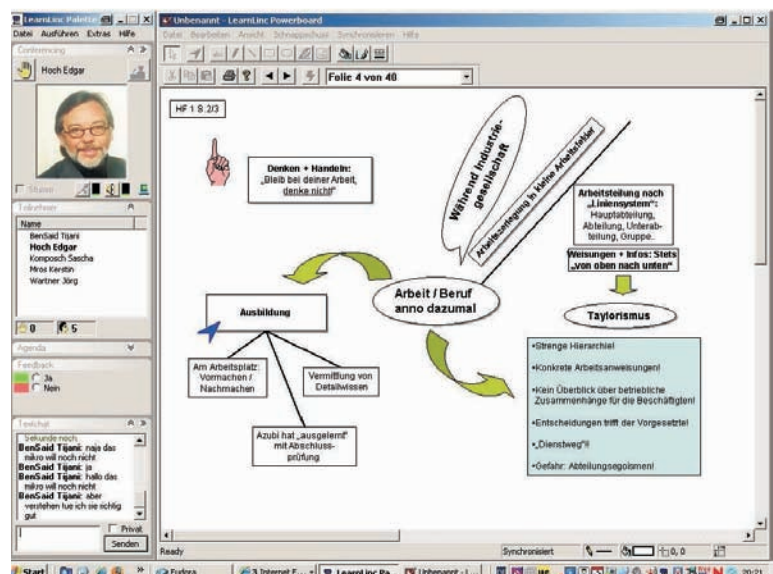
LearnLinc Palette
Datei Ausführen Extras Hilfe
Conferencing
Hoch Edgar
Stumm
Teilnehmer
Name
BenSaid Tijani
Hoch Edgar
Komposch Sascha
Mros Kerstin
Wartner Jörg
0 5
Agenda
Feedback
Ja
Nein
Textchat
Sekunde noch
BenSaid Tijani: naja das mikro will noch nicht
BenSaid Tijani: ja
BenSaid Tijani: hallo das mikro will noch nicht
BenSaid Tijani: aber verstehen tue ich sie richtig gut
Privat
Senden

Unbenannt - LearnLinc Powerboard
Datei Bearbeiten Ansicht Schnappschuss Synchronisieren Hilfe
Folie 4 von 40

HF 1 S.2/3

Denken + Handeln: „Bleib bei deiner Arbeit, denke nicht"

Während Industriegesellschaft

Arbeitszerlegung in kleine Arbeitsteile

Arbeitsteilung nach „Liniensystem": Hauptabteilung, Abteilung, Unterabteilung, Gruppe.

Weisungen + Infos: Stets „von oben nach unten"

Arbeit / Beruf anno dazumal

Ausbildung

Taylorismus

Am Arbeitsplatz: Vormachen / Nachmachen

Vermittlung von Detailwissen

Azubi hat „ausgelernt" mit Abschlussprüfung

•Strenge Hierarchie!
•Konkrete Arbeitsanweisungen!
•Kein Überblick über betriebliche Zusammenhänge für die Beschäftigten!
•Entscheidungen trifft der Vorgesetzte!
•„Dienstweg"!!
•Gefahr: Abteilungsegoismen!

Ready
Synchronisiert
0, 0

Start
Eudora
3 Internet E...
LearnLinc Pa...
Unbenannt - L...
20:21